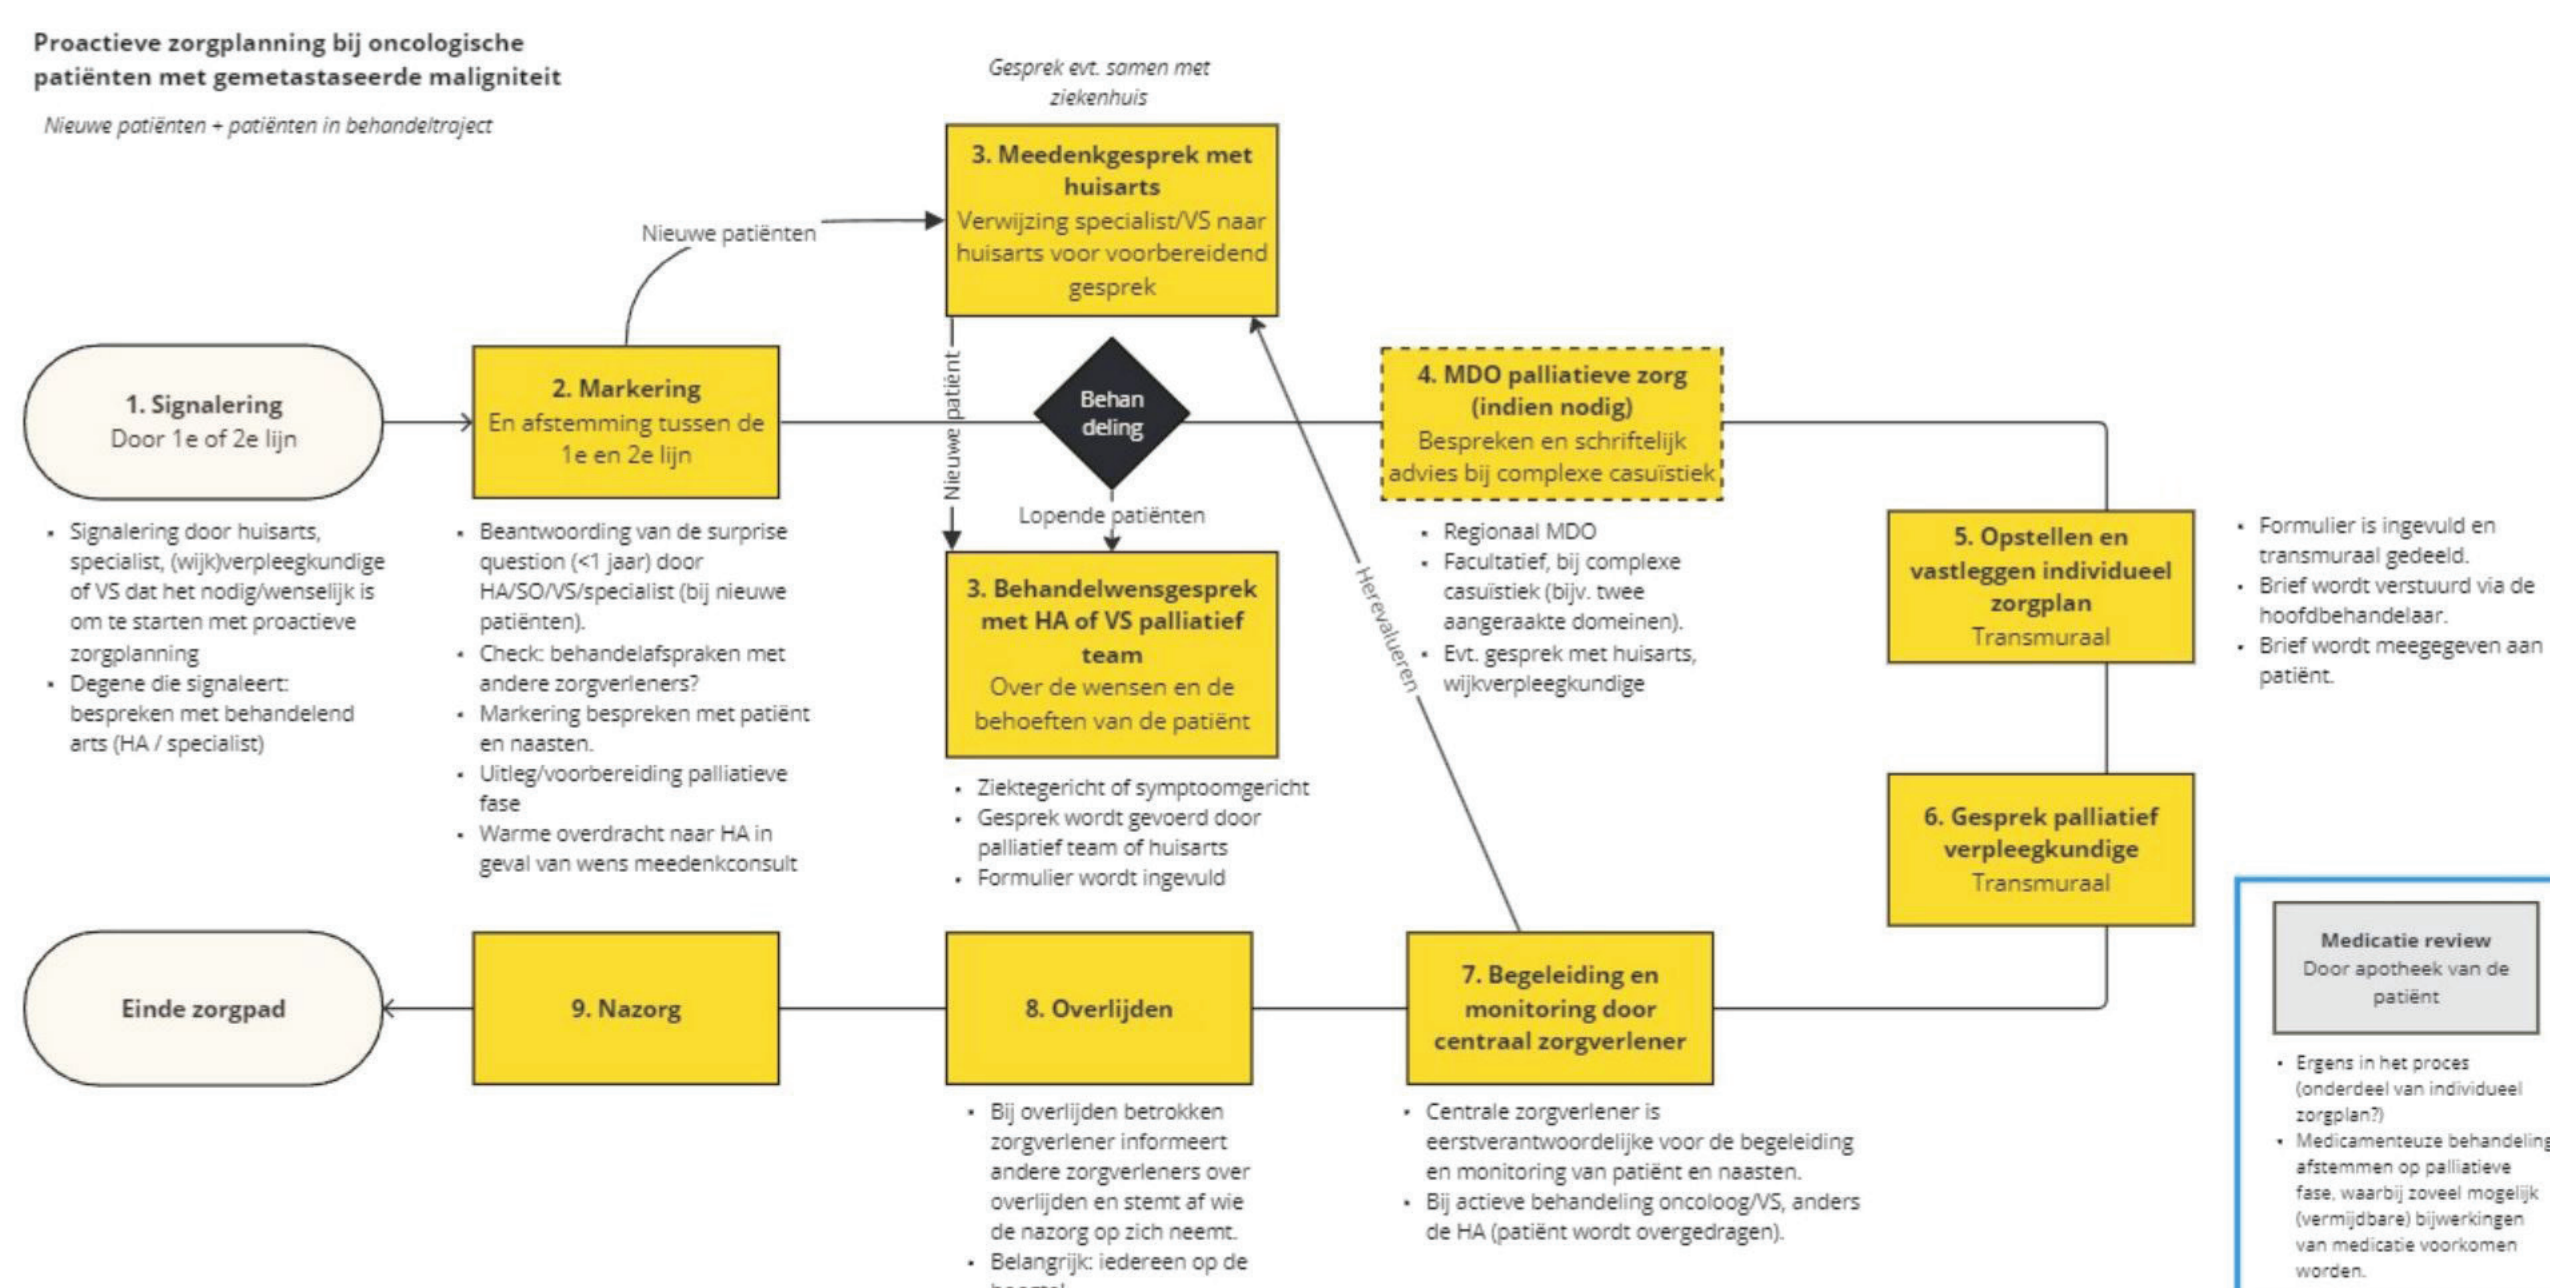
Proactieve zorgplanning bij oncologische patiënten met gemetastaseerde maligniteit

Nieuwe patiënten + patiënten in behandeltraject

Gesprek evt. samen met ziekenhuis

3. Meedenkgesprek met huisarts
Verwijzing specialist/VS naar huisarts voor voorbereidend gesprek

Nieuwe patiënten

1. Signalering
Door 1e of 2e lijn

- Signalering door huisarts, specialist, (wijk)verpleegkundige of VS dat het nodig/wenselijk is om te starten met proactieve zorgplanning
- Degene die signaleert: bespreken met behandelend arts (HA / specialist)

2. Markering
En afstemming tussen de 1e en 2e lijn

- Beantwoording van de surprise question (<1 jaar) door HA/SO/VS/specialist (bij nieuwe patiënten).
- Check: behandelafspraken met andere zorgverleners?
- Markering bespreken met patiënt en naasten.
- Uitleg/voorbereiding palliatieve fase
- Warme overdracht naar HA in geval van wens meedenkconsult

Nieuwe patiënt

Behan deling

Lopende patiënten

3. Behandelwensgesprek met HA of VS palliatief team
Over de wensen en de behoeften van de patiënt

- Ziektegericht of symptoomgericht
- Gesprek wordt gevoerd door palliatief team of huisarts
- Formulier wordt ingevuld

Herevalueren

4. MDO palliatieve zorg (indien nodig)
Bespreken en schriftelijk advies bij complexe casuïstiek

- Regionaal MDO
- Facultatief, bij complexe casuïstiek (bijv. twee aangeraakte domeinen).
- Evt. gesprek met huisarts, wijkverpleegkundige

5. Opstellen en vastleggen individueel zorgplan
Transmuraal

- Formulier is ingevuld en transmuraal gedeeld.
- Brief wordt verstuurd via de hoofdbehandelaar.
- Brief wordt meegegeven aan patiënt.

6. Gesprek palliatief verpleegkundige
Transmuraal

Medicatie review
Door apotheek van de patiënt

- Ergens in het proces (onderdeel van individueel zorgplan?)
- Medicamenteuze behandeling afstemmen op palliatieve fase, waarbij zoveel mogelijk (vermijdbare) bijwerkingen van medicatie voorkomen worden.

Einde zorgpad

9. Nazorg

8. Overlijden

- Bij overlijden betrokken zorgverlener informeert andere zorgverleners over overlijden en stemt af wie de nazorg op zich neemt.
- Belangrijk: iedereen op de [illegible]

7. Begeleiding en monitoring door centraal zorgverlener

- Centrale zorgverlener is eerstverantwoordelijke voor de begeleiding en monitoring van patiënt en naasten.
- Bij actieve behandeling oncoloog/VS, anders de HA (patiënt wordt overgedragen).